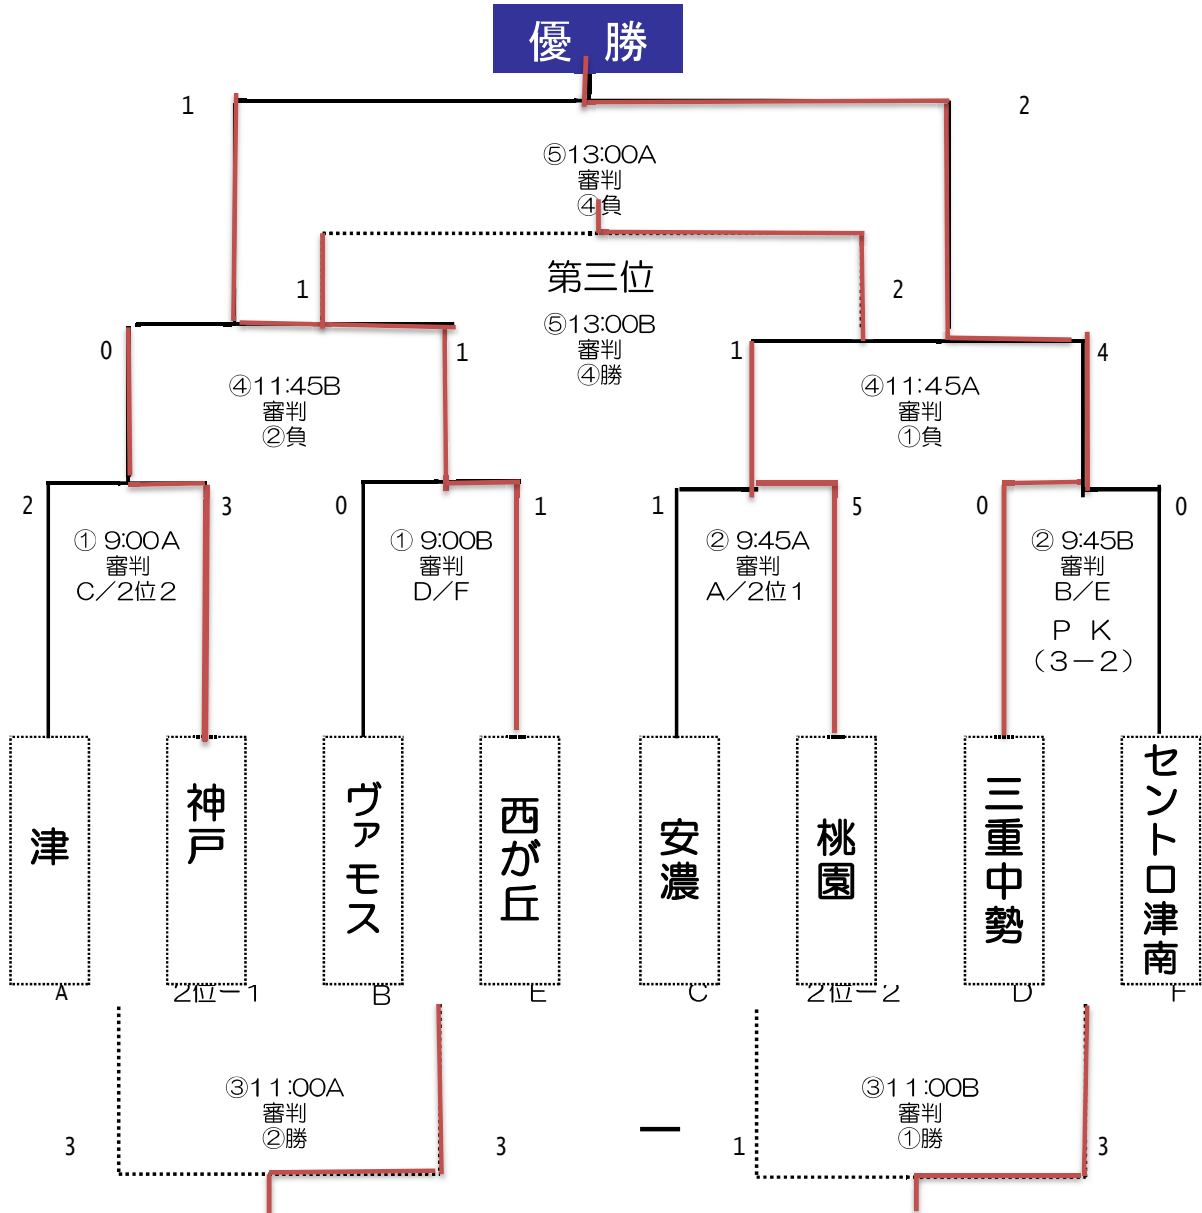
優 勝

1

2

⑤13:00A
審判
④負

第三位

1

2

⑤13:00B
審判
④勝

0

1

④11:45B
審判
②負

1

4

④11:45A
審判
①負

2

3

① 9:00A
審判
C／2位2

0

1

① 9:00B
審判
D／F

1

5

② 9:45A
審判
A／2位1

0

0

② 9:45B
審判
B／E
P K
（3−2）

津
A

神戸
2位−1

ヴァモス
B

西が丘
E

安濃
C

桃園
2位−2

三重中勢
D

セントロ津南
F

3

③11:00A
審判
②勝

3

—

1

③11:00B
審判
①勝

3